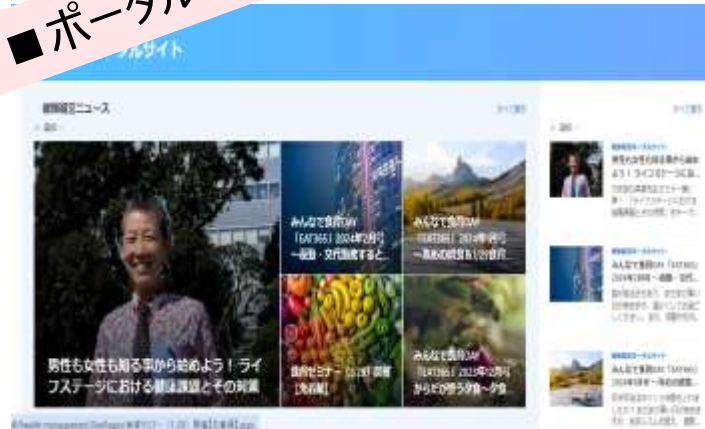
■ポータル

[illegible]ルサイト

健康経営ニュース

すべて表示

男性も女性も知る事から始めよう！ライフステージにおける健康課題とその対策

みんなで食育DAY「EAT365」2024年2月号 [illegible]

みんなで食育DAY「EAT365」2024年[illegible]月号 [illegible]

食育セミナー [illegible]

みんなで食育DAY「EAT365」2024年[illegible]月号 からだが整う食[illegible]

すべて表示

男性も女性も知る事から始めよう！ライフステージにお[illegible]

みんなで食育DAY「EAT365」2024年2月号 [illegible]

みんなで食育DAY「EAT365」2024年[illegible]

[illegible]